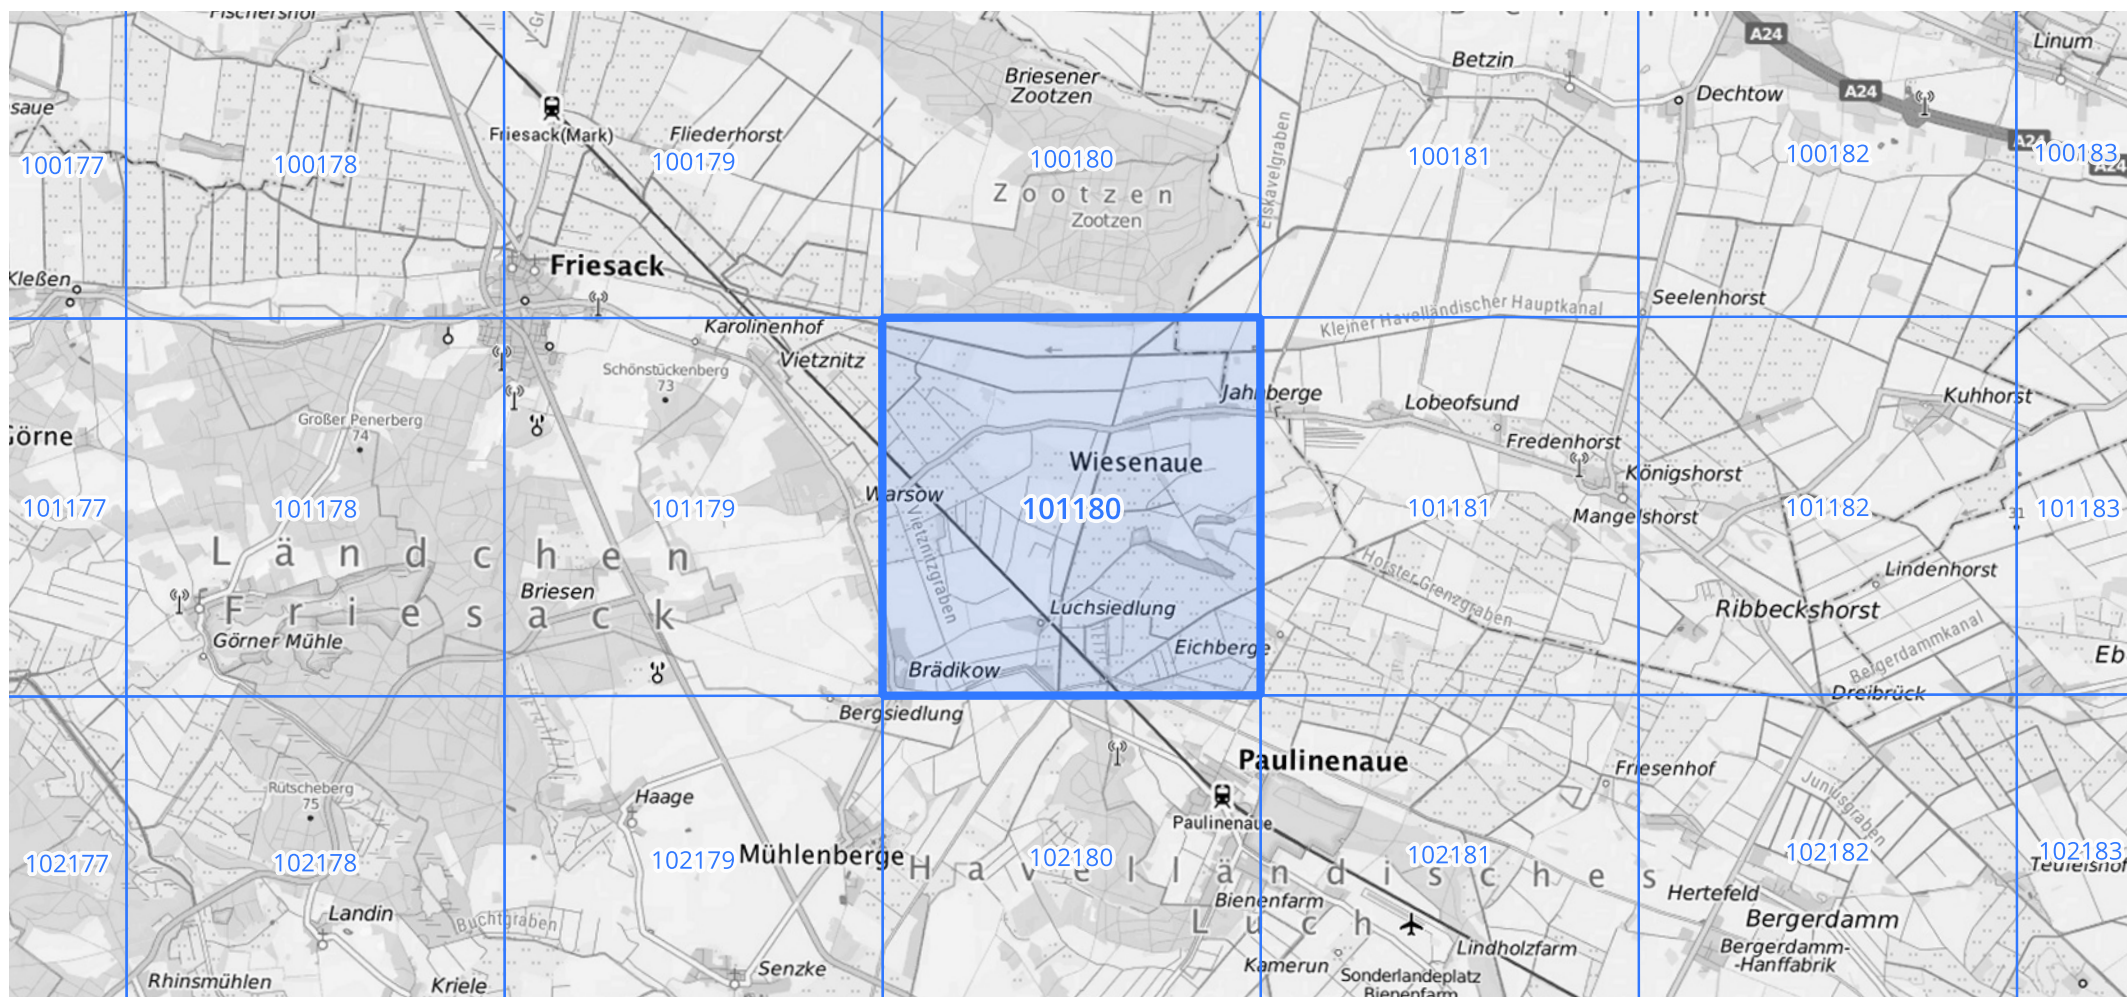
Fischershof
saue
Friesack(Mark)
Fliederhorst
Briesener Zootzen
Betzin
Dechtow
A24
A24
A24
Linum
100177
100178
100179
100180
100181
100182
100183
Zootzen
Zootzen
Elsкavelgraben
Friesack
Kleßen
Karolinenhof
Vietznitz
Kleiner Havelländischer Hauptkanal
Seelenhorst
Schönstückenberg 73
Jahnberge
Lobeofsund
Kuhhorst
Görne
Großer Penerberg 74
Wiesenaue
Fredenhorst
Königshorst
Warsow
101177
101178
101179
101180
101181
101182
101183
Mangelshorst
Ländchen Friesack
Vietznitzgraben
Briesen
Horster Grenzgraben
Lindenhorst
Görner Mühle
Luchsiedlung
Ribbeckshorst
Eichberge
Bergerdammkanal
Eb
Brädikow
Dreibrück
Bergsiedlung
Paulinenaue
Friesenhof
Rutscheberg 75
Haage
Paulinenaue
Juniusgraben
102177
102178
102179
Mühlenberge
102180
102181
102182
102183
Havelländisches Luch
Teufelshof
Hertefeld
Bienenfarm
Landin
Buchtgraben
Bergerdamm
Bergerdamm-Hanffabrik
Lindholzfarm
Senzke
Kamerun
Sonderlandeplatz Bienenfarm
Rhinsmühlen
Kriele